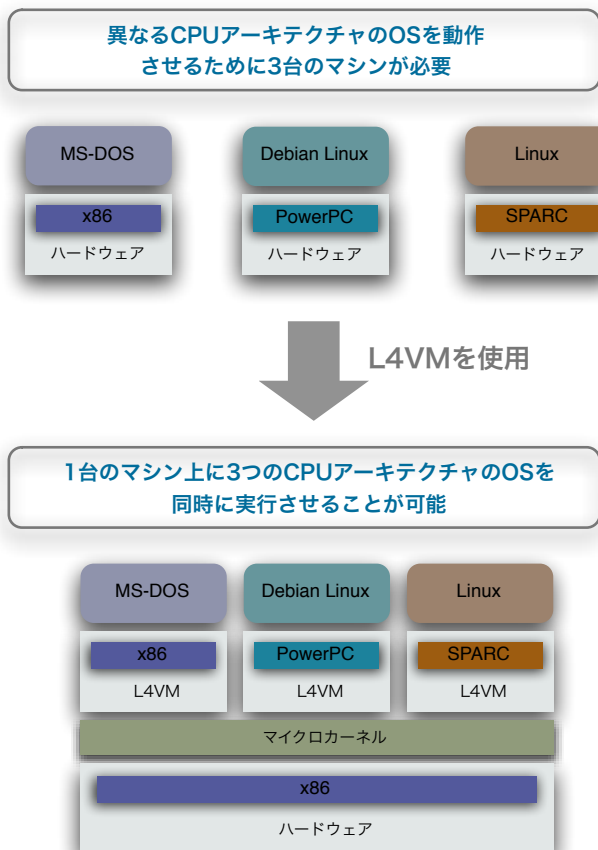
異なるCPUアーキテクチャのOSを動作させるために3台のマシンが必要

MS-DOS
x86
ハードウェア

Debian Linux
PowerPC
ハードウェア

Linux
SPARC
ハードウェア

L4VMを使用

1台のマシン上に3つのCPUアーキテクチャのOSを同時に実行させることが可能

MS-DOS
x86
L4VM

Debian Linux
PowerPC
L4VM

Linux
SPARC
L4VM

マイクロカーネル

x86
ハードウェア